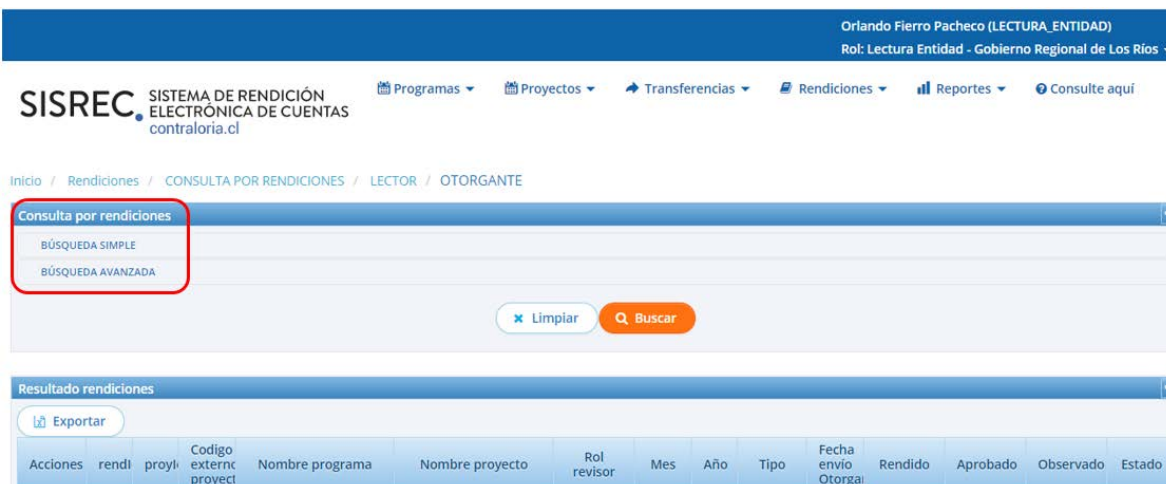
Orlando Fierro Pacheco (LECTURA_ENTIDAD)
Rol: Lectura Entidad - Gobierno Regional de Los Ríos

SISREC SISTEMA DE RENDICIÓN ELECTRÓNICA DE CUENTAS contraloria.cl

Programas ▾ Proyectos ▾ Transferencias ▾ Rendiciones ▾ Reportes ▾ Consulte aquí

Inicio / Rendiciones / CONSULTA POR RENDICIONES / LECTOR / OTORGANTE

Consulta por rendiciones

BÚSQUEDA SIMPLE

BÚSQUEDA AVANZADA

Limpiar Buscar

Resultado rendiciones

Exportar

| Acciones | rendi | proyl | Codigo externo proyect | Nombre programa | Nombre proyecto | Rol revisor | Mes | Año | Tipo | Fecha envío Otorga | Rendido | Aprobado | Observado | Estado |
|---|---|---|---|---|---|---|---|---|---|---|---|---|---|---|